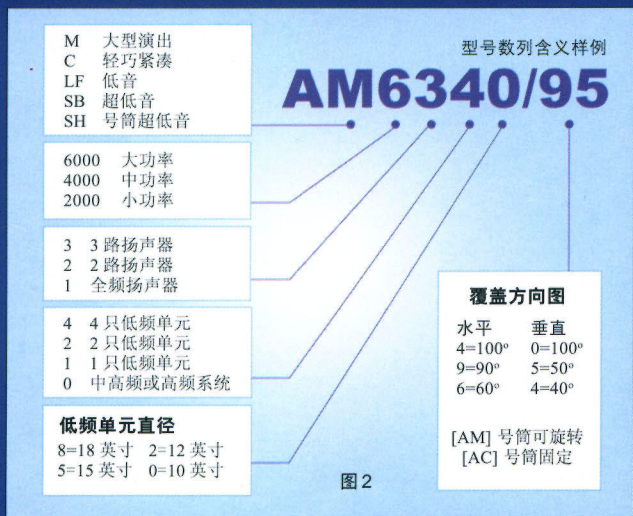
M 大型演出
C 轻巧紧凑
LF 低音
SB 超低音
SH 号筒超低音

型号数列含义样例

AM6340/95

6000 大功率
4000 中功率
2000 小功率

3 3路扬声器
2 2路扬声器
1 全频扬声器

4 4只低频单元
2 2只低频单元
1 1只低频单元
0 中高频或高频系统

低频单元直径
8=18 英寸 2=12 英寸
5=15 英寸 0=10 英寸

覆盖方向图

| 水平 | 垂直 |
|---|---|
| 4=100° | 0=100° |
| 9=90° | 5=50° |
| 6=60° | 4=40° |

[AM] 号筒可旋转
[AC] 号筒固定

图2